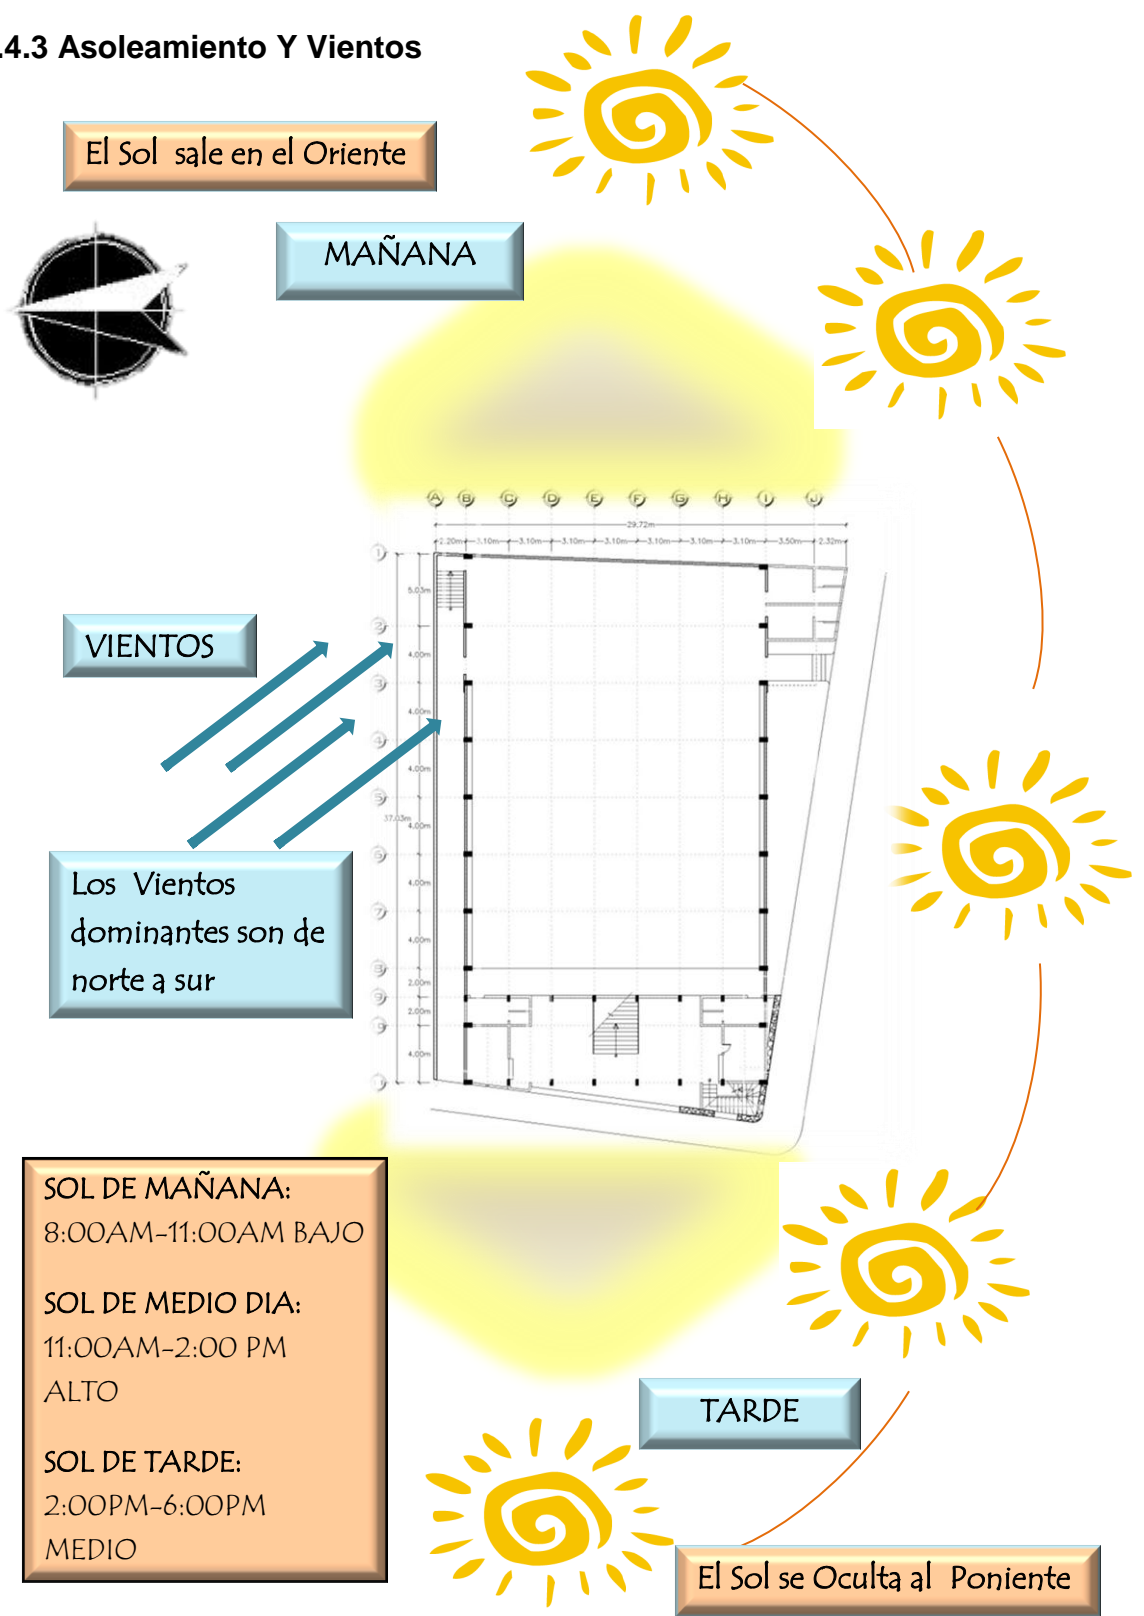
.4.3 Asoleamiento Y Vientos

El Sol sale en el Oriente

MAÑANA

VIENTOS

Los Vientos dominantes son de norte a sur

SOL DE MAÑANA:
8:00AM-11:00AM BAJO

SOL DE MEDIO DIA:
11:00AM-2:00 PM
ALTO

SOL DE TARDE:
2:00PM-6:00PM
MEDIO

TARDE

El Sol se Oculta al Poniente